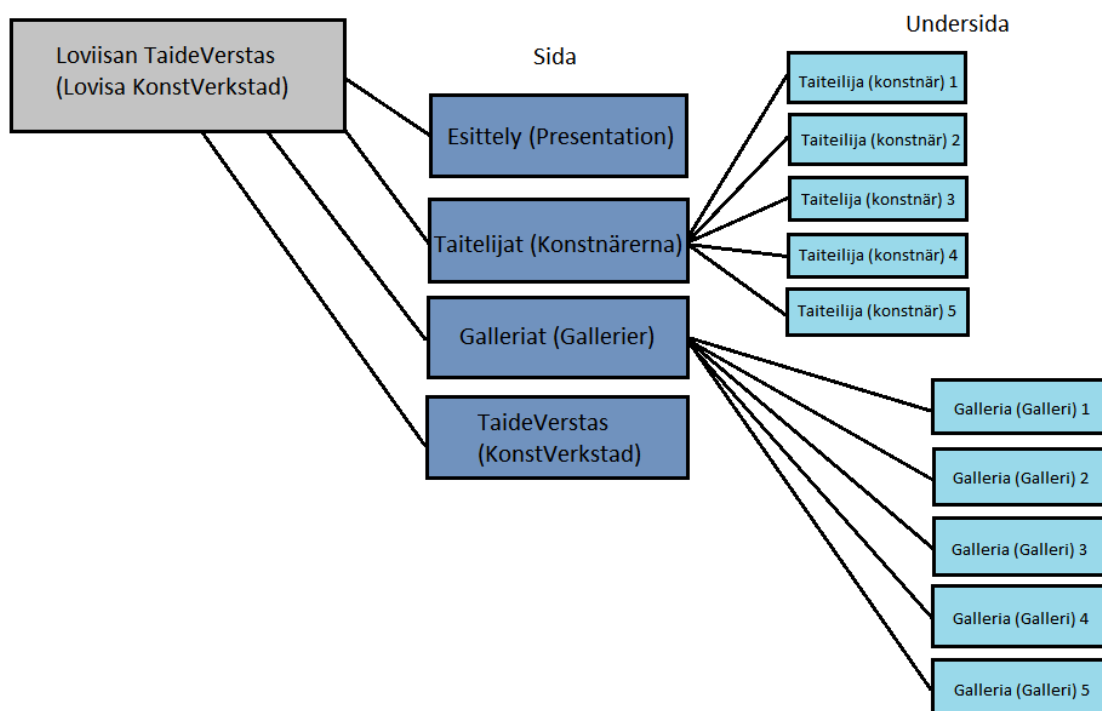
Loviisan TaideVerstas (Lovisa KonstVerkstad)

Sida

Undersida

Esittely (Presentation)

Taitelijat (Konstnärerna)

Galleriat (Gallerier)

TaideVerstas (KonstVerkstad)

Taiteilija (konstnär) 1

Taiteilija (konstnär) 2

Taitelija (konstnär) 3

Taiteilija (konstnär) 4

Taiteilija (konstnär) 5

Galleria (Galleri) 1

Galleria (Galleri) 2

Galleria (Galleri) 3

Galleria (Galleri) 4

Galleria (Galleri) 5